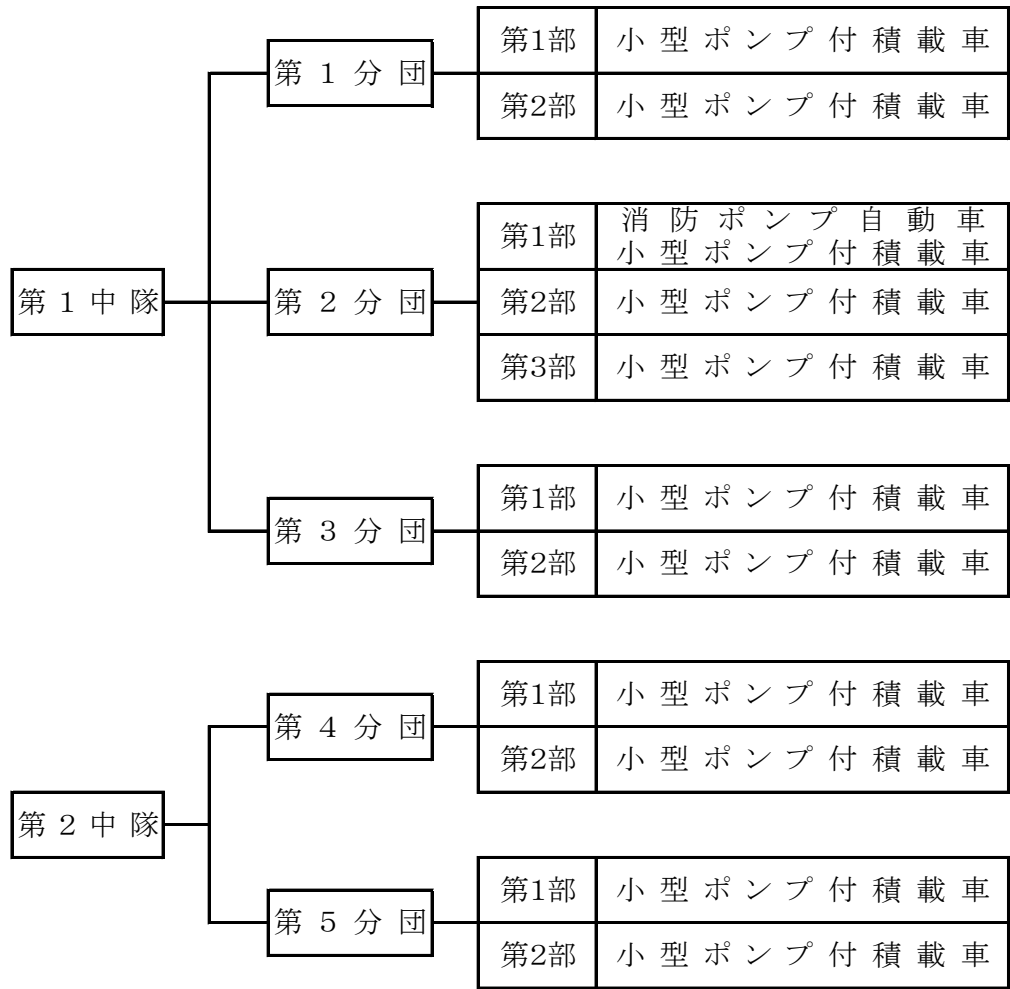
第１中隊

第１分団

| 第1部 | 小型ポンプ付積載車 |
|---|---|
| 第2部 | 小型ポンプ付積載車 |

第２分団

| 第1部 | 消防ポンプ自動車<br>小型ポンプ付積載車 |
|---|---|
| 第2部 | 小型ポンプ付積載車 |
| 第3部 | 小型ポンプ付積載車 |

第３分団

| 第1部 | 小型ポンプ付積載車 |
|---|---|
| 第2部 | 小型ポンプ付積載車 |

第２中隊

第４分団

| 第1部 | 小型ポンプ付積載車 |
|---|---|
| 第2部 | 小型ポンプ付積載車 |

第５分団

| 第1部 | 小型ポンプ付積載車 |
|---|---|
| 第2部 | 小型ポンプ付積載車 |